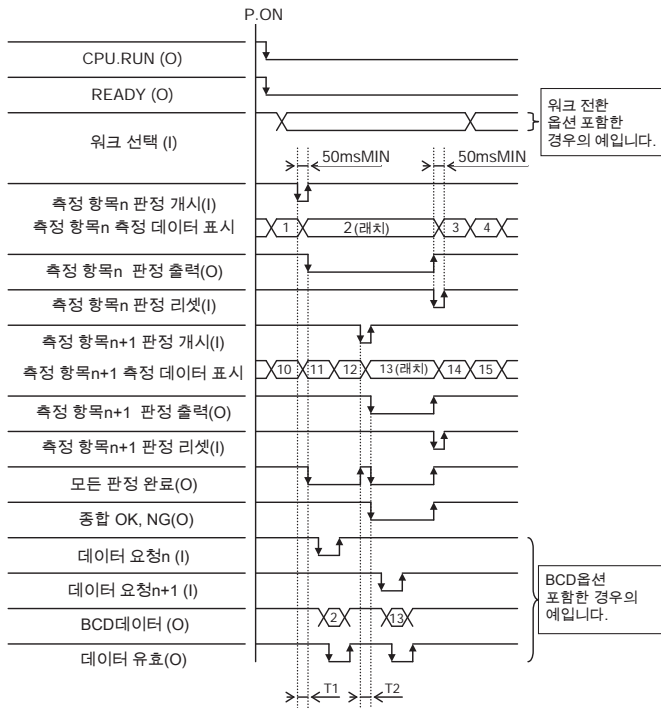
P.ON

CPU.RUN (O)

READY (O)

워크 선택 (I)

워크 전환 옵션 포함한 경우의 예입니다.

50msMIN

50msMIN

측정 항목n 판정 개시(I)

측정 항목n 측정 데이터 표시

1

2(래치)

3

4

측정 항목n 판정 출력(O)

측정 항목n 판정 리셋(I)

측정 항목n+1 판정 개시(I)

측정 항목n+1 측정 데이터 표시

10

11

12

13(래치)

14

15

측정 항목n+1 판정 출력(O)

측정 항목n+1 판정 리셋(I)

모든 판정 완료(O)

종합 OK, NG(O)

데이터 요청n (I)

데이터 요청n+1 (I)

BCD데이터 (O)

2

13

데이터 유효(O)

BCD옵션 포함한 경우의 예입니다.

T1

T2